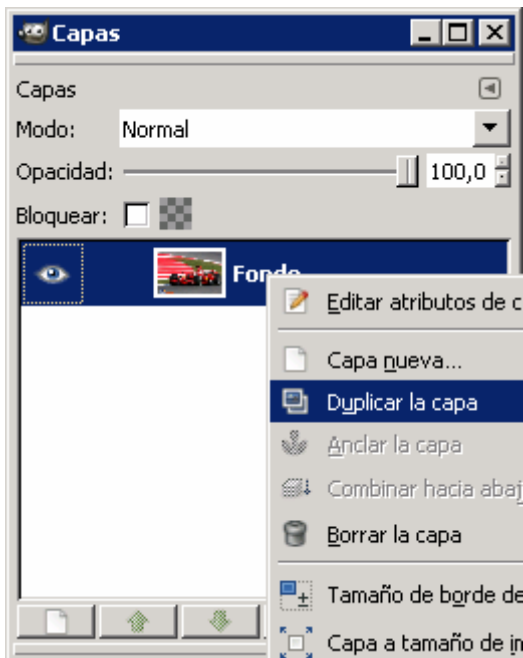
Capas

Capas

Modo: Normal

Opacidad: 100,0

Bloquear:

Fondo

Editar atributos de c

Capa nueva...

Duplicar la capa

Anclar la capa

Combinar hacia abaj

Borrar la capa

Tamaño de borde de

Capa a tamaño de i